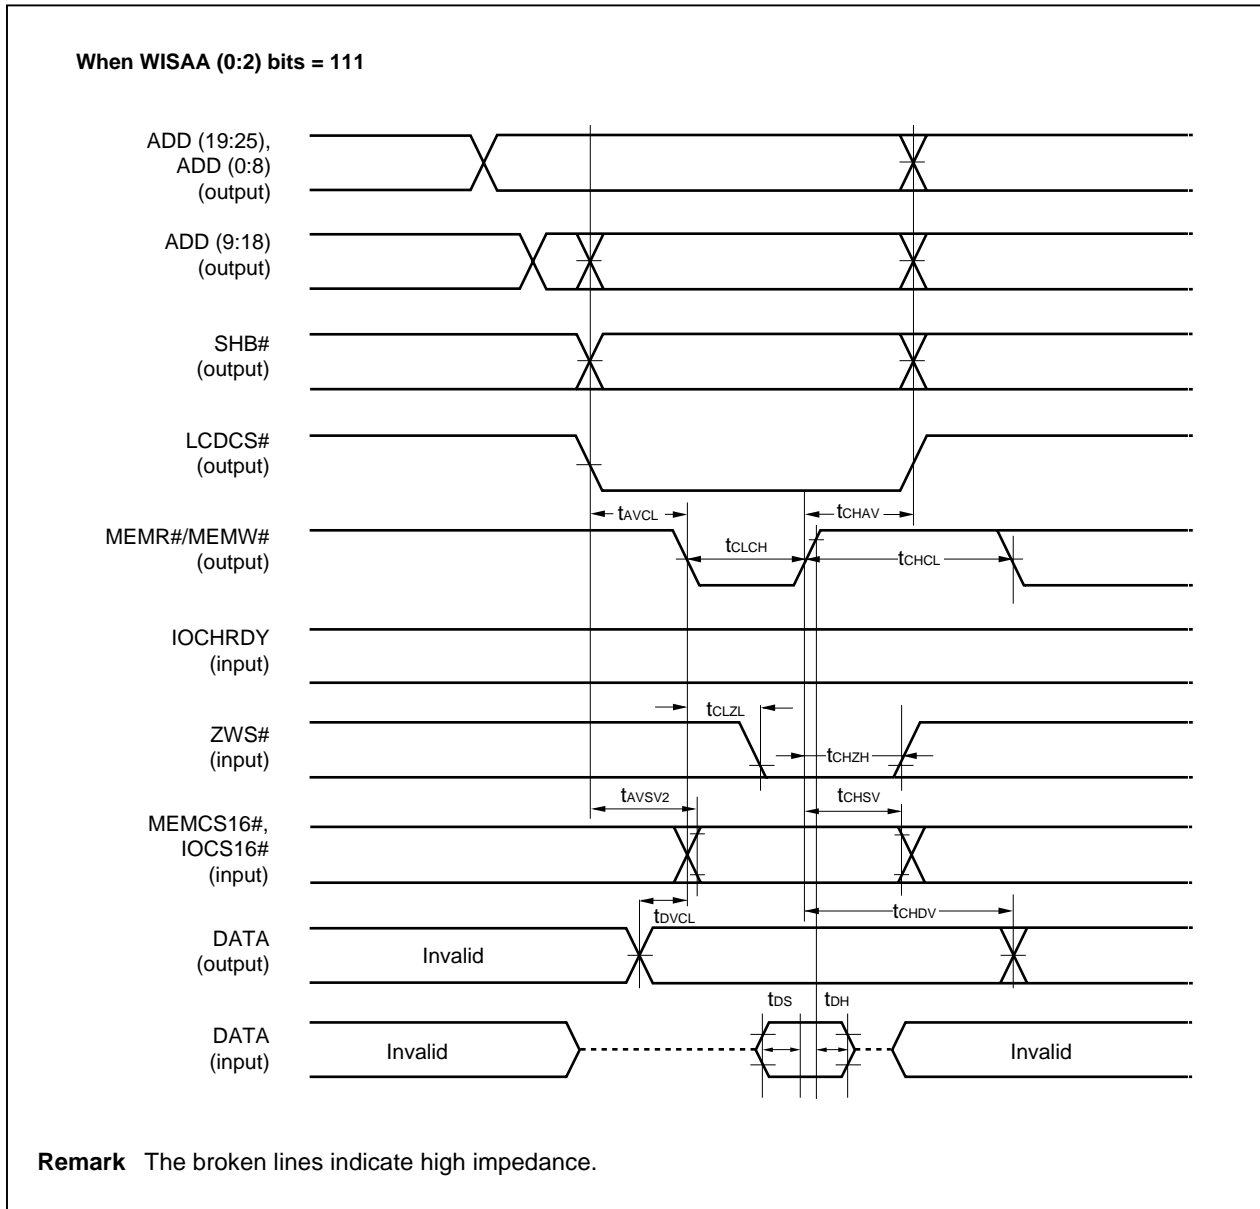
When WISAA (0:2) bits = 111

ADD (19:25), ADD (0:8) (output)

ADD (9:18) (output)

SHB# (output)

LCDCS# (output)

MEMR#/MEMW# (output)

IOCHRDY (input)

ZWS# (input)

MEMCS16#, IOCS16# (input)

DATA (output)

DATA (input)

$t_{AVCL}$

$t_{CHAV}$

$t_{CLCH}$

$t_{CHCL}$

$t_{CLZL}$

$t_{CHZH}$

$t_{AVSV2}$

$t_{CHSV}$

$t_{DVCL}$

$t_{CHDV}$

Invalid

$t_{DS}$

$t_{DH}$

Invalid

Invalid

Remark The broken lines indicate high impedance.